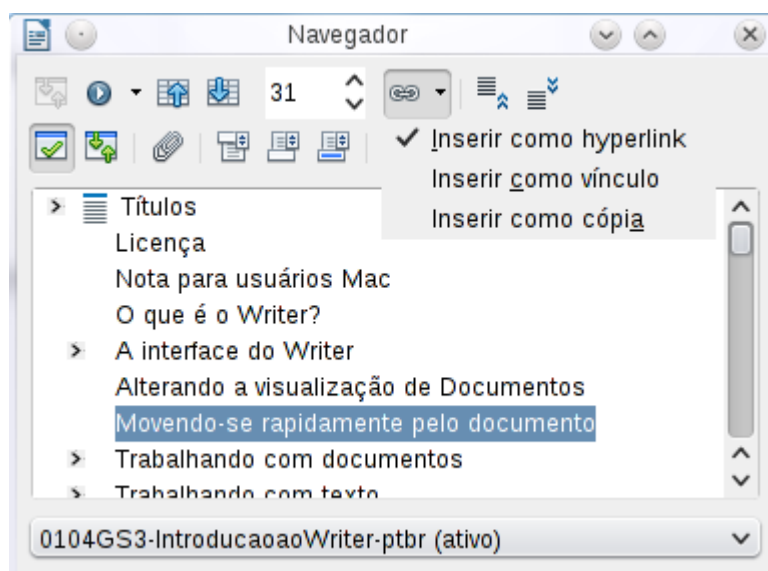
Navegador

31

✓ Inserir como hyperlink
Inserir como vínculo
Inserir como cópia

Títulos
Licença
Nota para usuários Mac
O que é o Writer?
A interface do Writer
Alterando a visualização de Documentos
Movendo-se rapidamente pelo documento
Trabalhando com documentos
Trabalhando com texto

0104GS3-IntroducaoaoWriter-ptbr (ativo)